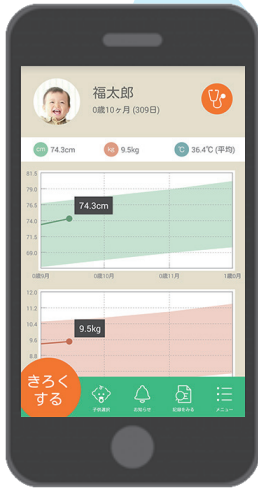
福太郎
0歳10ヶ月 (309日)

cm 74.3cm
kg 9.5kg
℃ 36.4℃ (平均)

81.5
79.0
76.5
74.0
71.5
69.0
74.3cm
0歳9ヶ月
0歳10ヶ月
0歳11ヶ月
1歳0ヶ月

12.0
11.2
10.4
9.6
8.8
9.5kg

きろく する
予防接種
お知らせ
記録をみる
メニュー